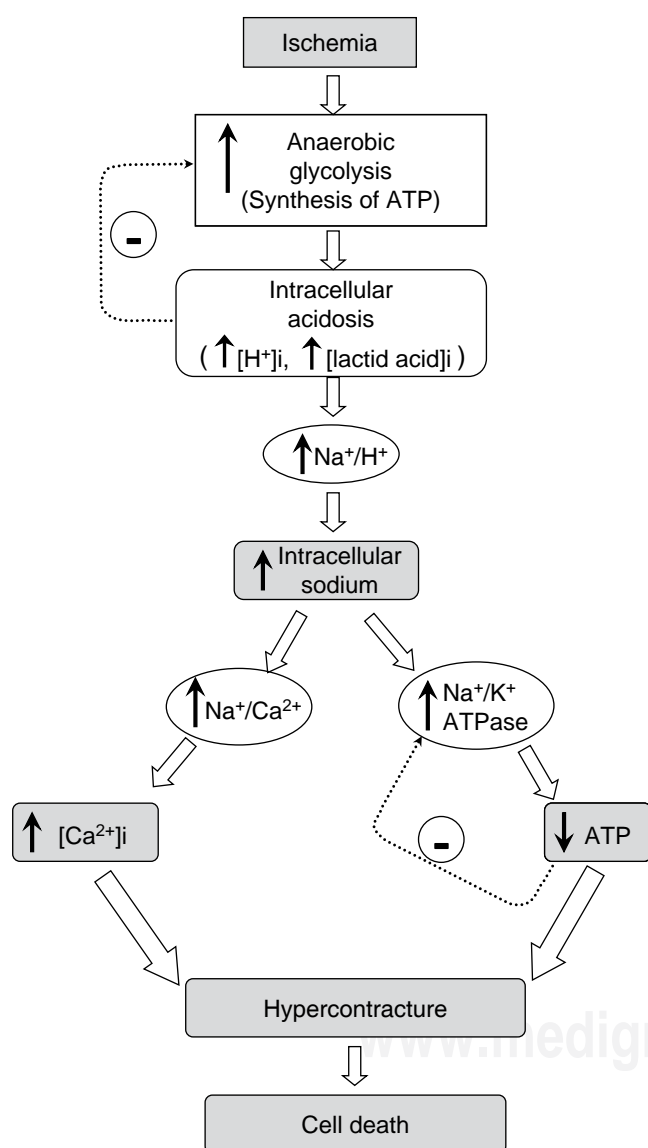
Ischemia

↑ Anaerobic glycolysis (Synthesis of ATP)

-

Intracellular acidosis (↑[H$^+$]i, ↑[lactid acid]i)

↑Na$^+$/H$^+$

↑ Intracellular sodium

↑Na$^+$/Ca$^{2+}$

↑Na$^+$/K$^+$ ATPase

↑ [Ca$^{2+}$]i

-

↓ ATP

Hypercontracture

www.medigr

Cell death